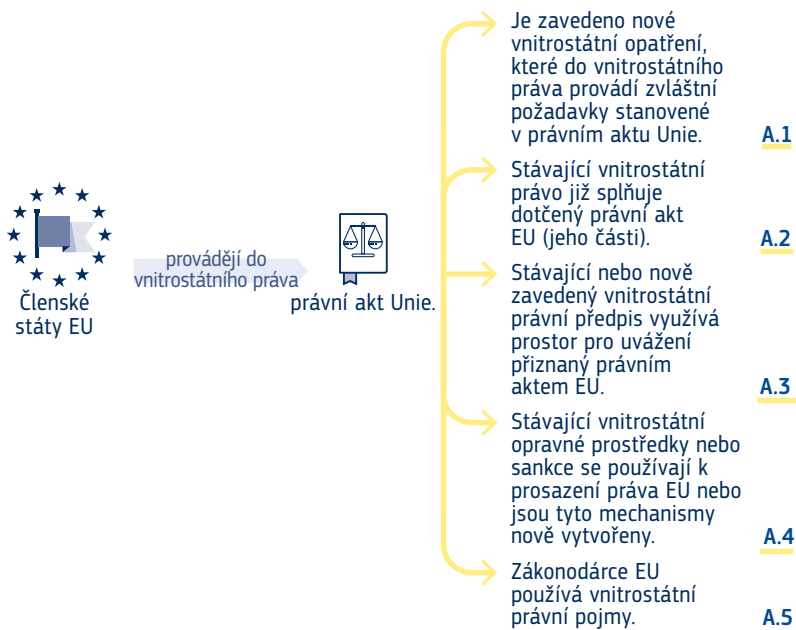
Členské státy EU

provádějí do vnitrostátního práva

právní akt Unie.

Je zavedeno nové vnitrostátní opatření, které do vnitrostátního práva provádí zvláštní požadavky stanovené v právním aktu Unie.
A.1

Stávající vnitrostátní právo již splňuje dotčený právní akt EU (jeho části).
A.2

Stávající nebo nově zavedený vnitrostátní právní předpis využívá prostor pro uvážení přiznaný právním aktem EU.
A.3

Stávající vnitrostátní opravné prostředky nebo sankce se používají k prosazení práva EU nebo jsou tyto mechanismy nově vytvořeny.
A.4

Zákonodárce EU používá vnitrostátní právní pojmy.
A.5